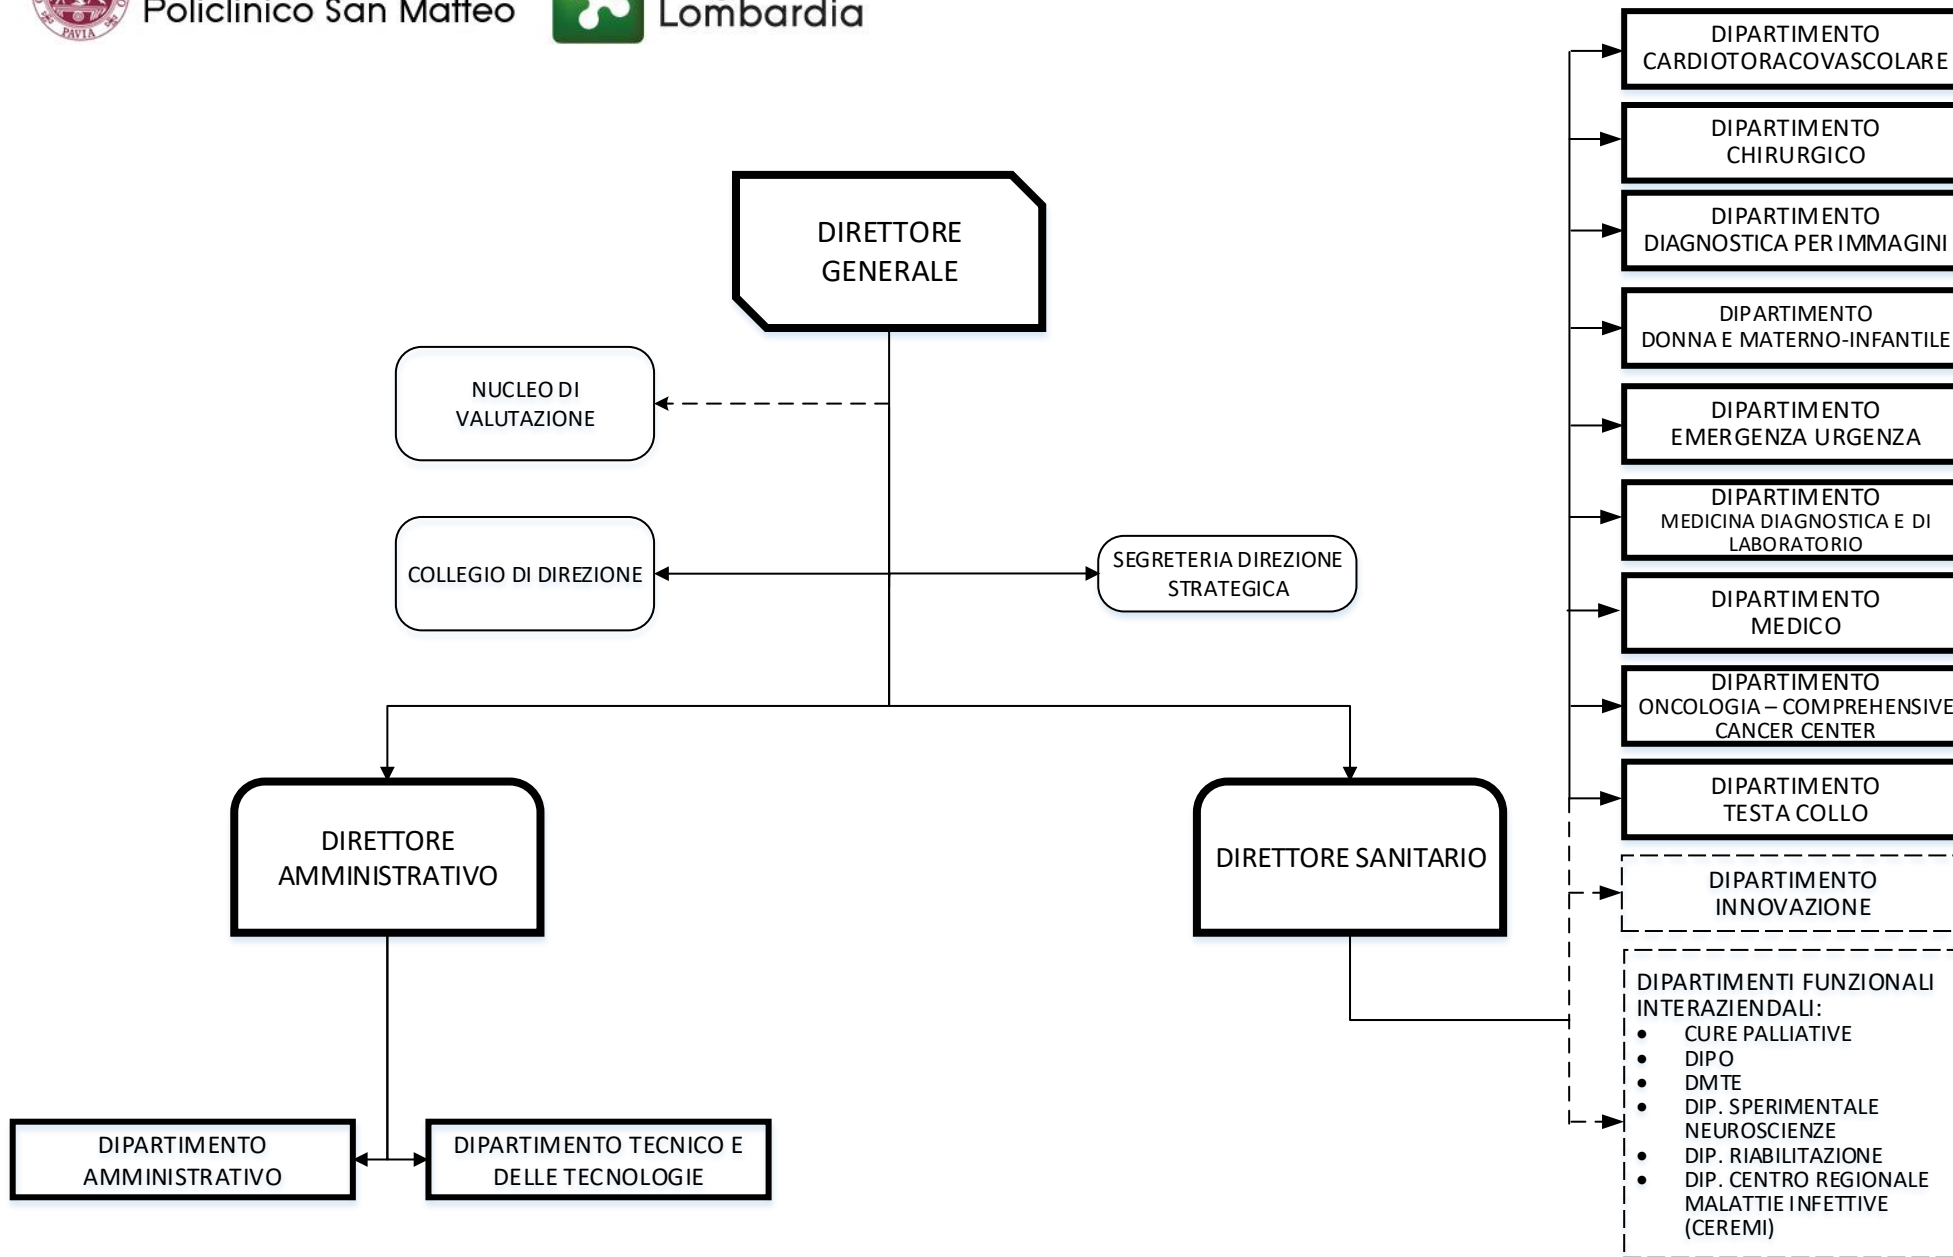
Policlinico San Matteo

Lombardia

DIRETTORE GENERALE

NUCLEO DI VALUTAZIONE

COLLEGIO DI DIREZIONE

SEGRETERIA DIREZIONE STRATEGICA

DIRETTORE AMMINISTRATIVO

DIRETTORE SANITARIO

DIPARTIMENTO AMMINISTRATIVO

DIPARTIMENTO TECNICO E DELLE TECNOLOGIE

DIPARTIMENTO CARDIOTORACOVASCOLARE

DIPARTIMENTO CHIRURGICO

DIPARTIMENTO DIAGNOSTICA PER IMMAGINI

DIPARTIMENTO DONNA E MATERNO-INFANTILE

DIPARTIMENTO EMERGENZA URGENZA

DIPARTIMENTO MEDICINA DIAGNOSTICA E DI LABORATORIO

DIPARTIMENTO MEDICO

DIPARTIMENTO ONCOLOGIA – COMPREHENSIVE CANCER CENTER

DIPARTIMENTO TESTA COLLO

DIPARTIMENTO INNOVAZIONE

DIPARTIMENTI FUNZIONALI INTERAZIENDALI:
- CURE PALLIATIVE
- DIPO
- DMTE
- DIP. SPERIMENTALE NEUROSCIENZE
- DIP. RIABILITAZIONE
- DIP. CENTRO REGIONALE MALATTIE INFETTIVE (CEREMI)